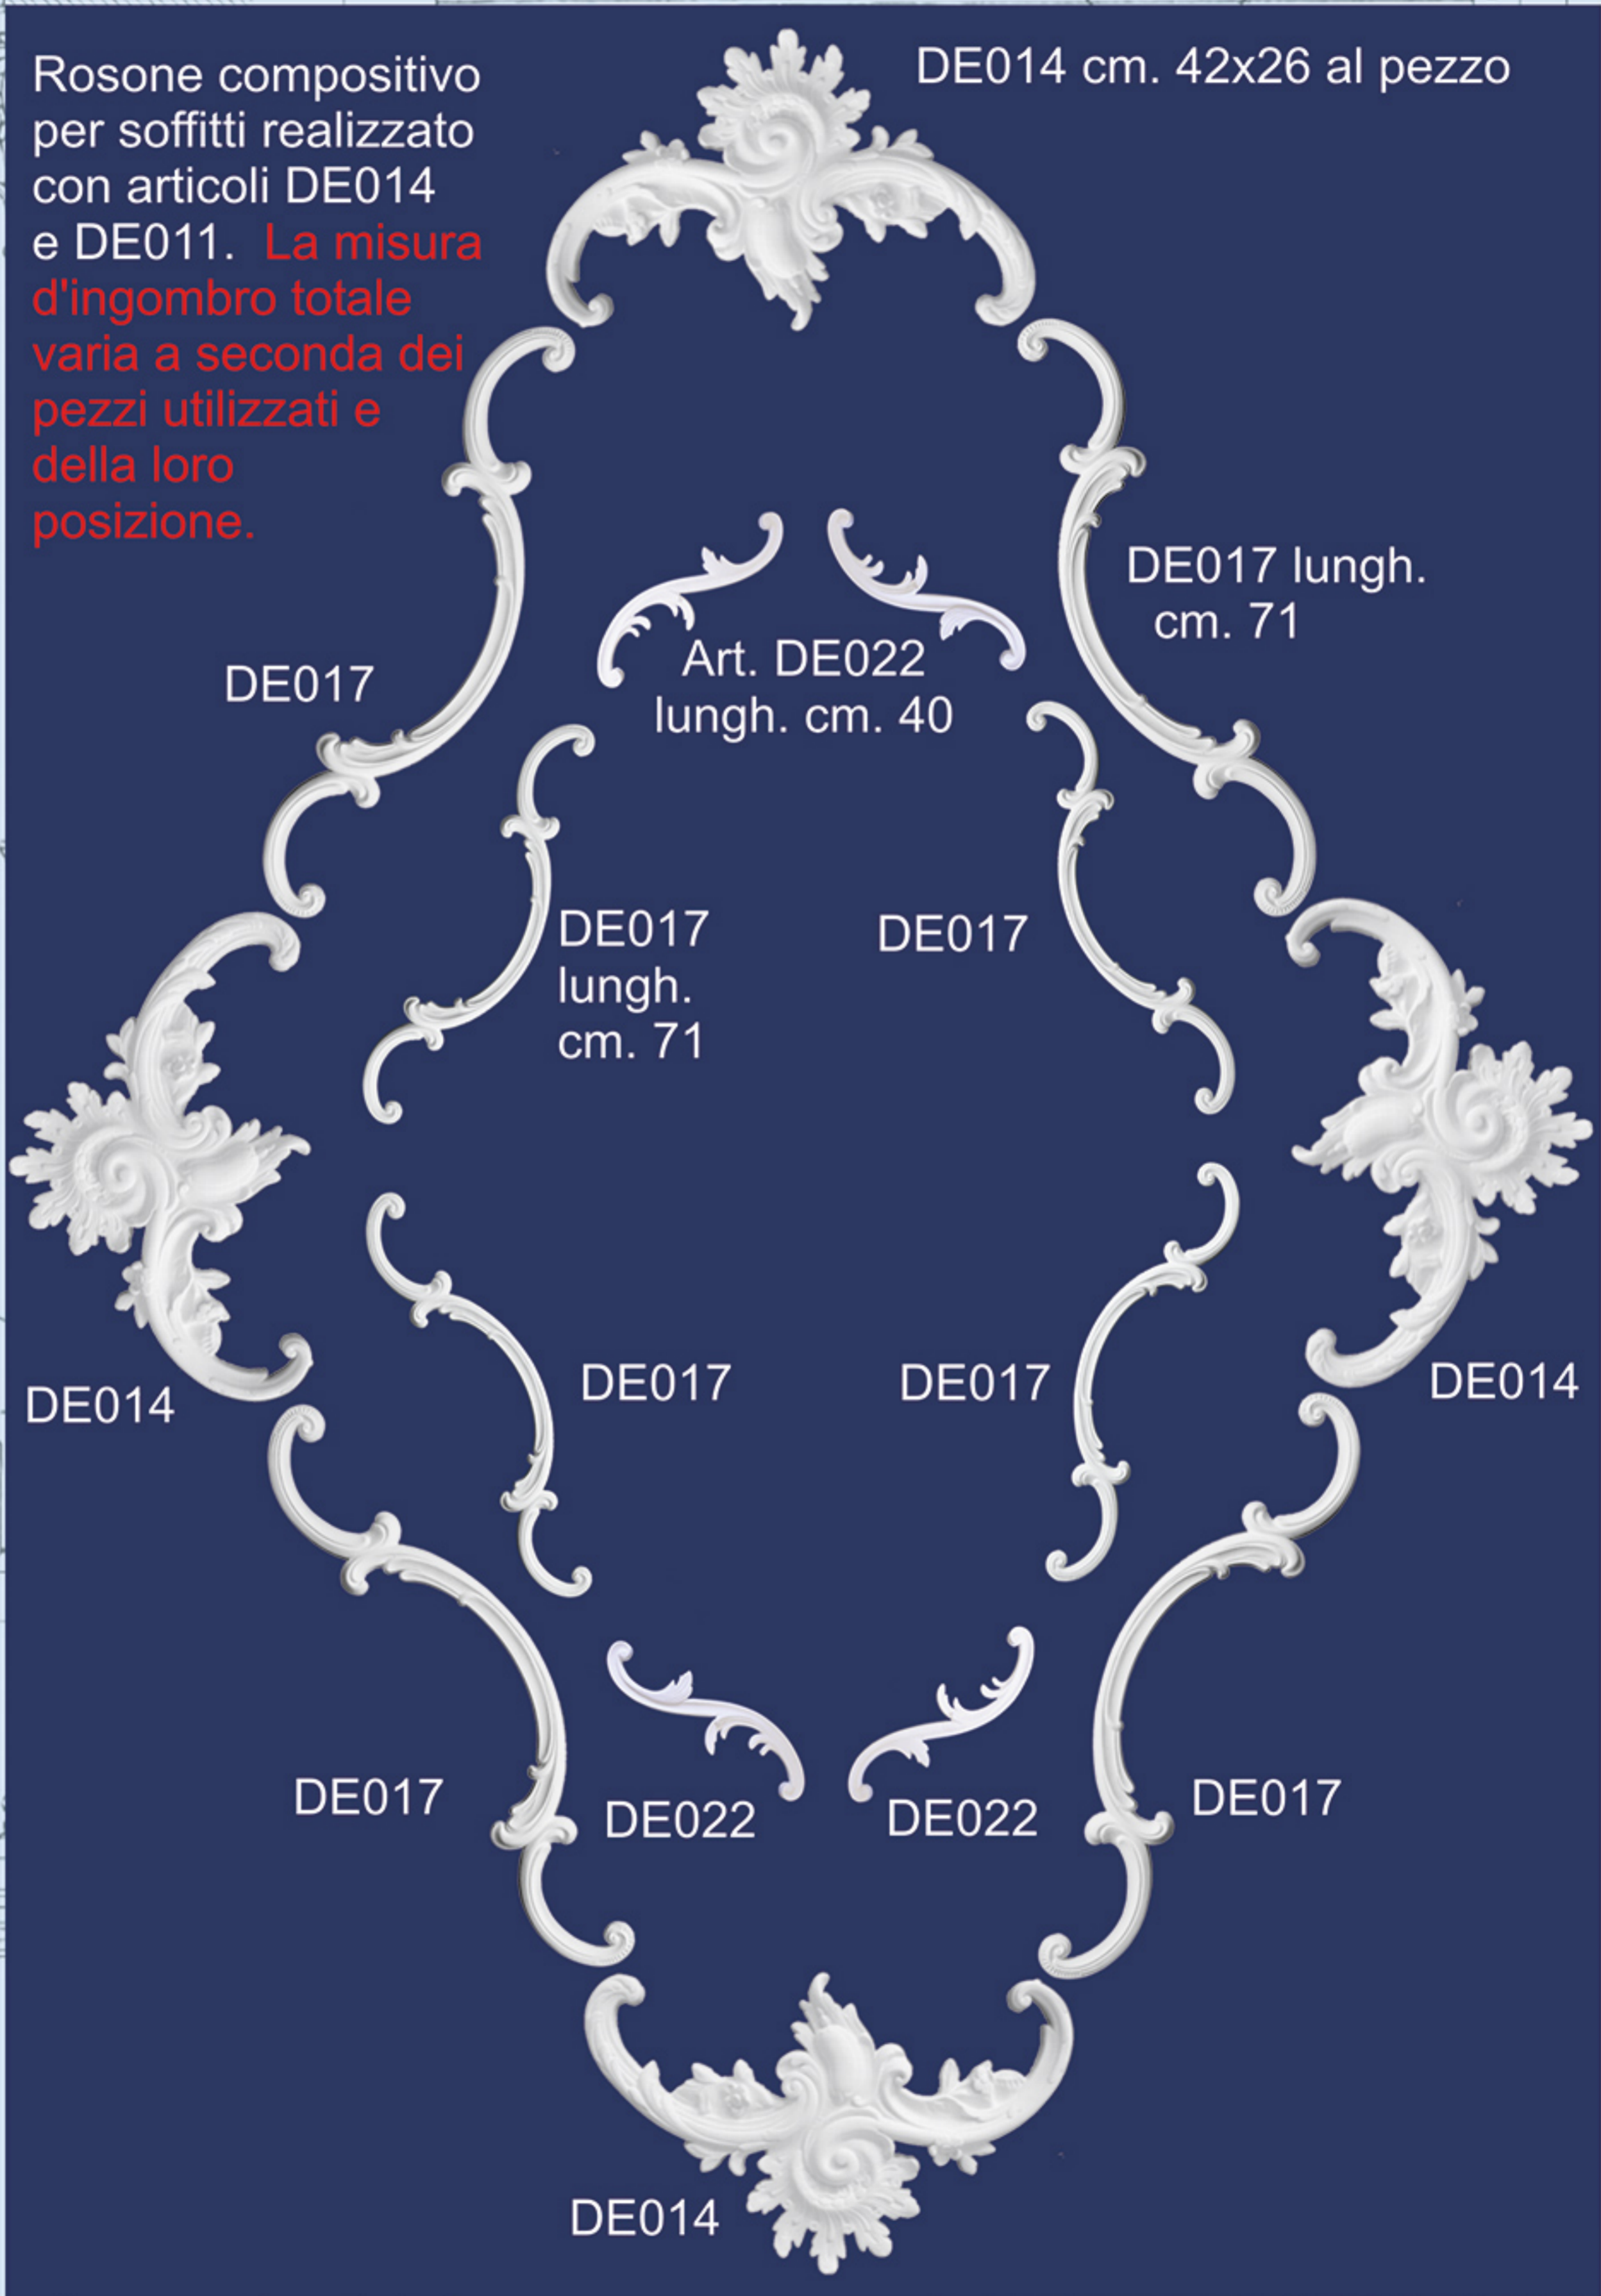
Rosone compositivo per soffitti realizzato con articoli DE014 e DE011. La misura d'ingombro totale varia a seconda dei pezzi utilizzati e della loro posizione.

DE014 cm. 42x26 al pezzo

DE017 lungh. cm. 71

DE017

Art. DE022 lungh. cm. 40

DE017 lungh. cm. 71

DE017

DE014

DE014

DE017

DE017

DE017

DE022

DE022

DE017

DE014